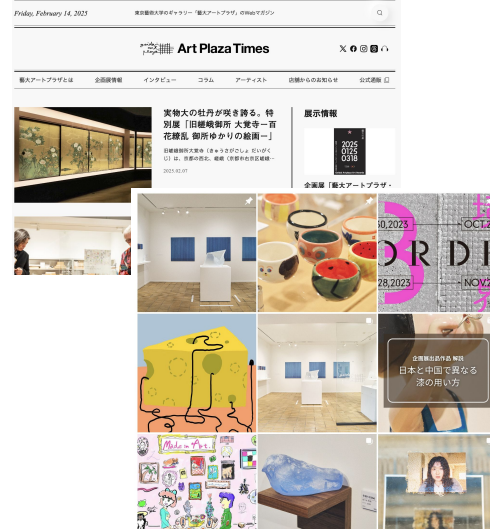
Friday, February 14, 2025

東京藝術大学のギャラリー「藝大アートプラザ」のWebマガジン

Art Plaza Times

藝大アートプラザとは　全画展情報　インタビュー　コラム　アーティスト　店舗からのお知らせ　公式通販

実物大の牡丹が咲き誇る。特別展「旧嵯峨御所 大覚寺－百花繚乱 御所ゆかりの絵画－」

旧嵯峨御所大覚寺（きゃうさがごしょ だいかくじ）は、京都の西北、嵯峨（京都市右京区嵯峨…

2025.02.07

展示情報

2025 0125 0318

全画展「藝大アートプラザ・

0.2023

ORDI

28,2023

NOV2

企画展出品作品 解説

日本と中国で異なる漆の用い方

Made in Art